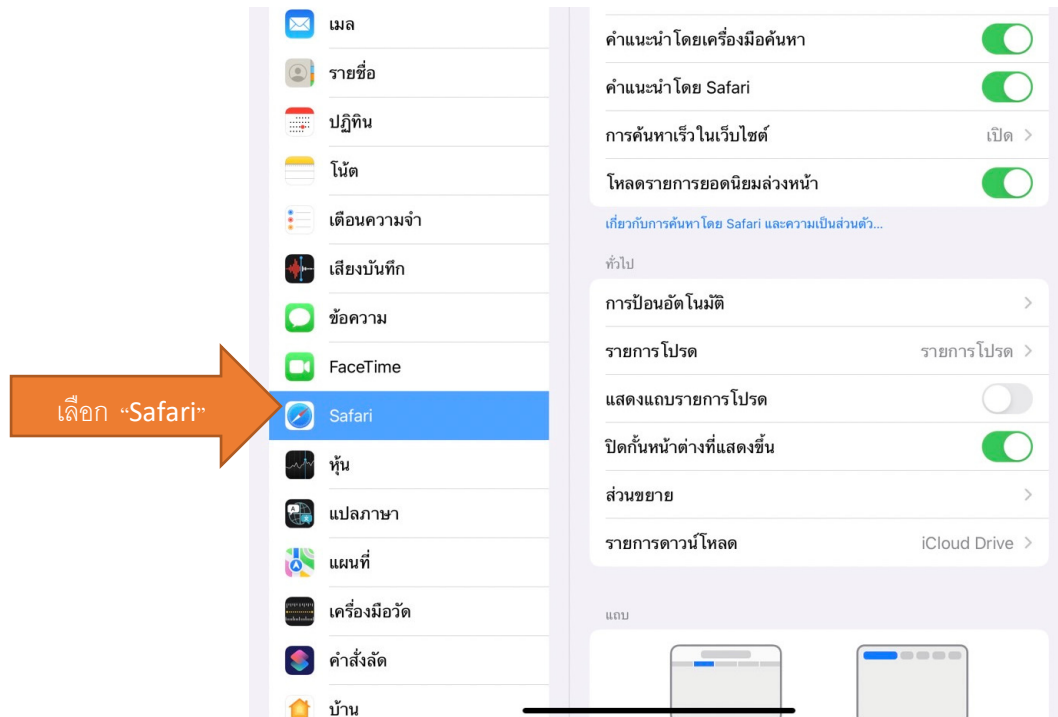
เมล
รายชื่อ
ปฏิทิน
โน้ต
เตือนความจำ
เสียงบันทึก
ข้อความ
FaceTime
เลือก "Safari"
Safari
หุ้น
แปลภาษา
แผนที่
เครื่องมือวัด
คำสั่งลัด
บ้าน

คำแนะนำโดยเครื่องมือค้นหา
คำแนะนำโดย Safari
การค้นหาเร็วในเว็บไซต์ เปิด >
โหลดรายการยอดนิยมล่วงหน้า
เกี่ยวกับการค้นหาโดย Safari และความเป็นส่วนตัว...

ทั่วไป
การป้อนอัตโนมัติ >
รายการโปรด รายการโปรด >
แสดงแถบรายการโปรด
ปิดกั้นหน้าต่างที่แสดงขึ้น
ส่วนขยาย >
รายการดาวน์โหลด iCloud Drive >

แถบ